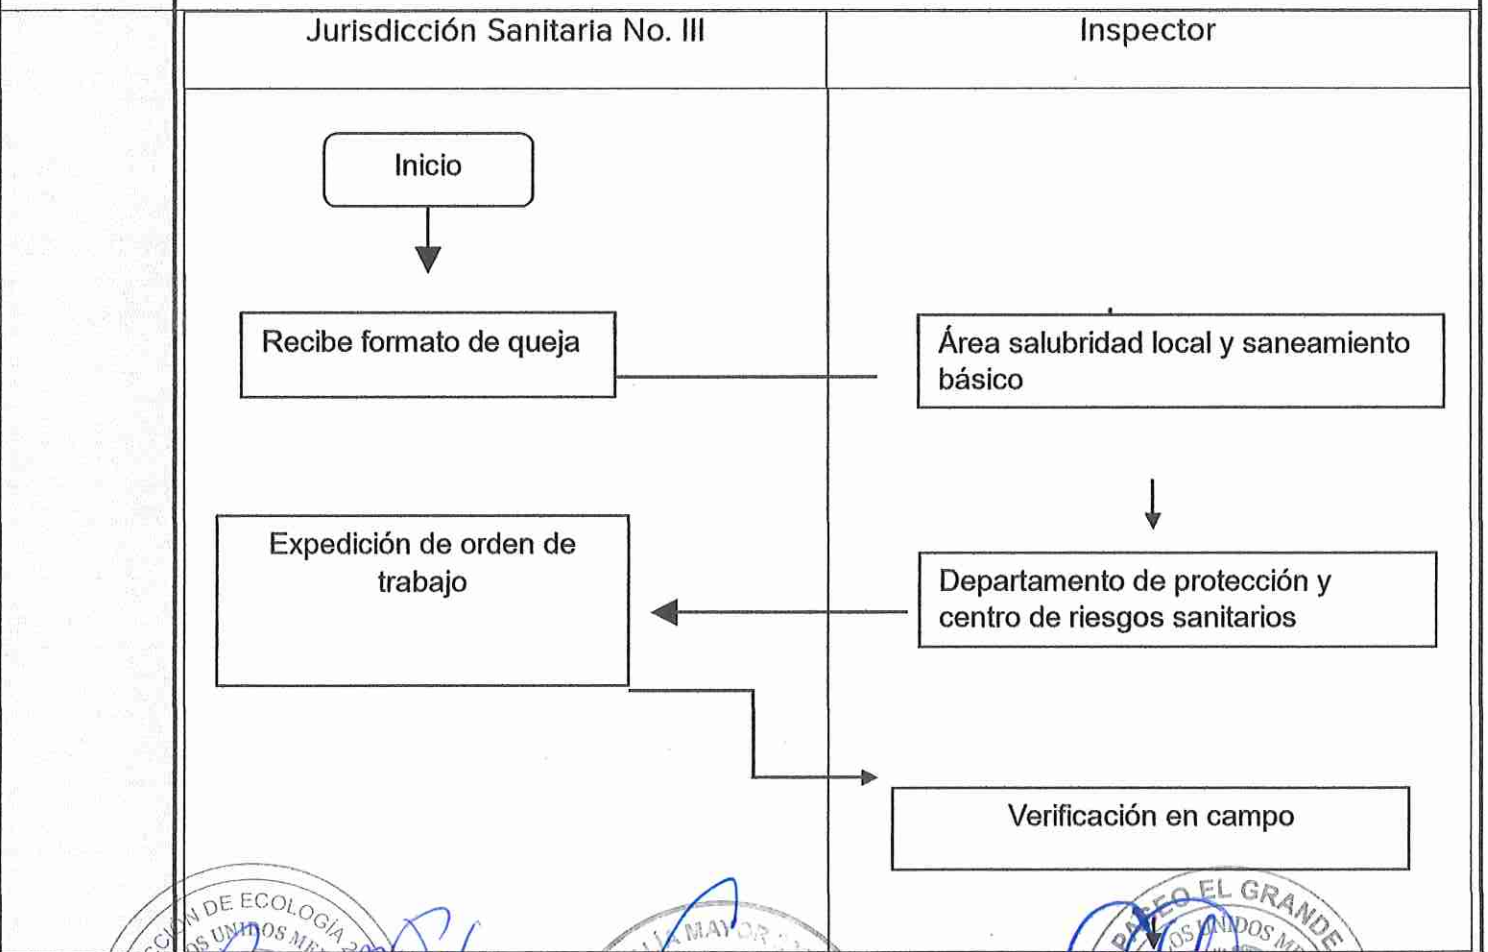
| Jurisdicción Sanitaria No. III | Inspector |
|---|---|
| Inicio | |
| Recibe formato de queja | Área salubridad local y saneamiento básico |
| Expedición de orden de trabajo | Departamento de protección y centro de riesgos sanitarios |
| | Verificación en campo |

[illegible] DE ECOLOGÍA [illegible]
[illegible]OS UNIDOS ME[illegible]

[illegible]LÍA MAYOR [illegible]

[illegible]EO EL GRANDE
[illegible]OS UNIDOS M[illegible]